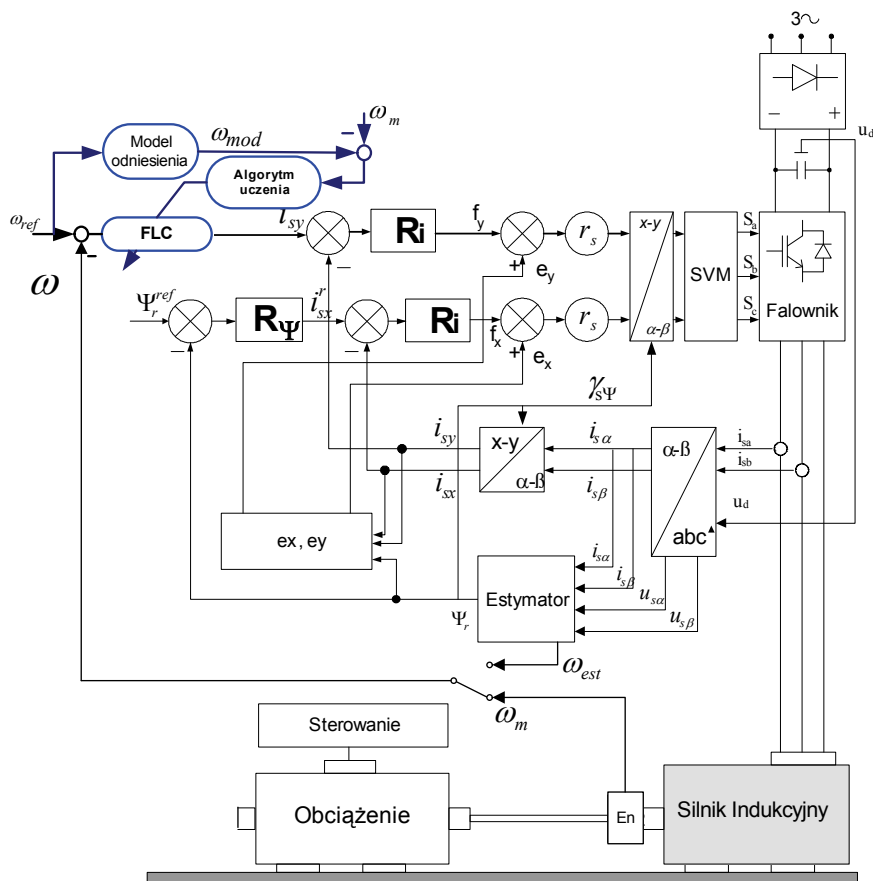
3~

–
+
$u_d$

Model odniesienia
$\omega_{mod}$
–
$\omega_m$
Algorytm uczenia
$\omega_{ref}$
FLC
–
$\omega$
$i_{sy}$
–
Ri
$f_y$
+
$e_y$
$r_s$
x-y
$\alpha$-$\beta$
SVM
$S_a$
$S_b$
$S_c$
Falownik

$\Psi_r^{ref}$
–
$R_\Psi$
$i_{sx}^r$
–
Ri
$f_x$
+
$e_x$
$r_s$

$\gamma_{s\Psi}$
$i_{sy}$
x-y
α-ß
$i_{s\alpha}$
α-ß
$i_{sa}$
$i_{sb}$
$i_{sx}$
$i_{s\beta}$
$u_d$
abc
ex, ey
$i_{s\alpha}$
$i_{s\beta}$
$u_{s\alpha}$
Estymator
$u_{s\beta}$
$\Psi_r$
$\omega_{est}$
$\omega_m$

Sterowanie
Obciążenie
En
Silnik Indukcyjny